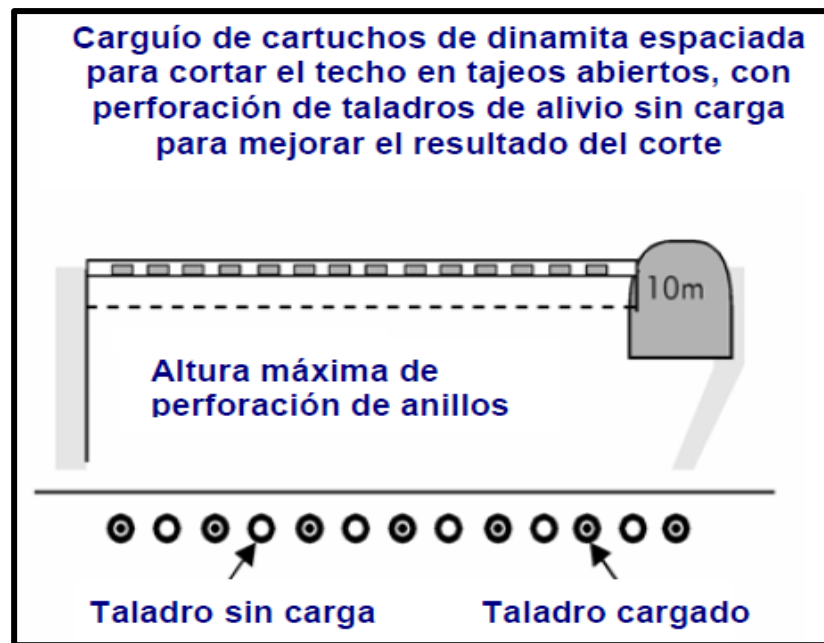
Carguío de cartuchos de dinamita espaciada para cortar el techo en tajeos abiertos, con perforación de taladros de alivio sin carga para mejorar el resultado del corte

10m

Altura máxima de perforación de anillos

Taladro sin carga

Taladro cargado